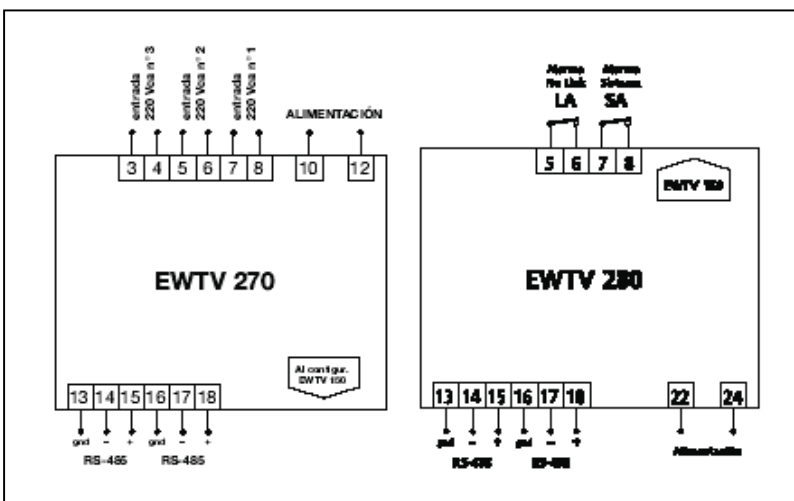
entrada 220 Vca n° 3
entrada 220 Vca n° 2
entrada 220 Vca n° 1

ALIMENTACIÓN

| 3 | 4 | 5 | 6 | 7 | 8 | 10 | 12 |
|---|---|---|---|---|---|---|---|

EWTV 270

Al configur. EWTV 150

| 13 | 14 | 15 | 16 | 17 | 18 |
|---|---|---|---|---|---|
| gnd | - | + | gnd | - | + |

RS-485 RS-485

Alarma No Link
LA
Alarma Sistema
SA

| 5 | 6 | 7 | 8 |
|---|---|---|---|

EWTV 150

EWTV 280

| 13 | 14 | 15 | 16 | 17 | 18 | 22 | 24 |
|---|---|---|---|---|---|---|---|
| gnd | - | + | gnd | - | + | | |

RS-485 RS-485

Alimentación